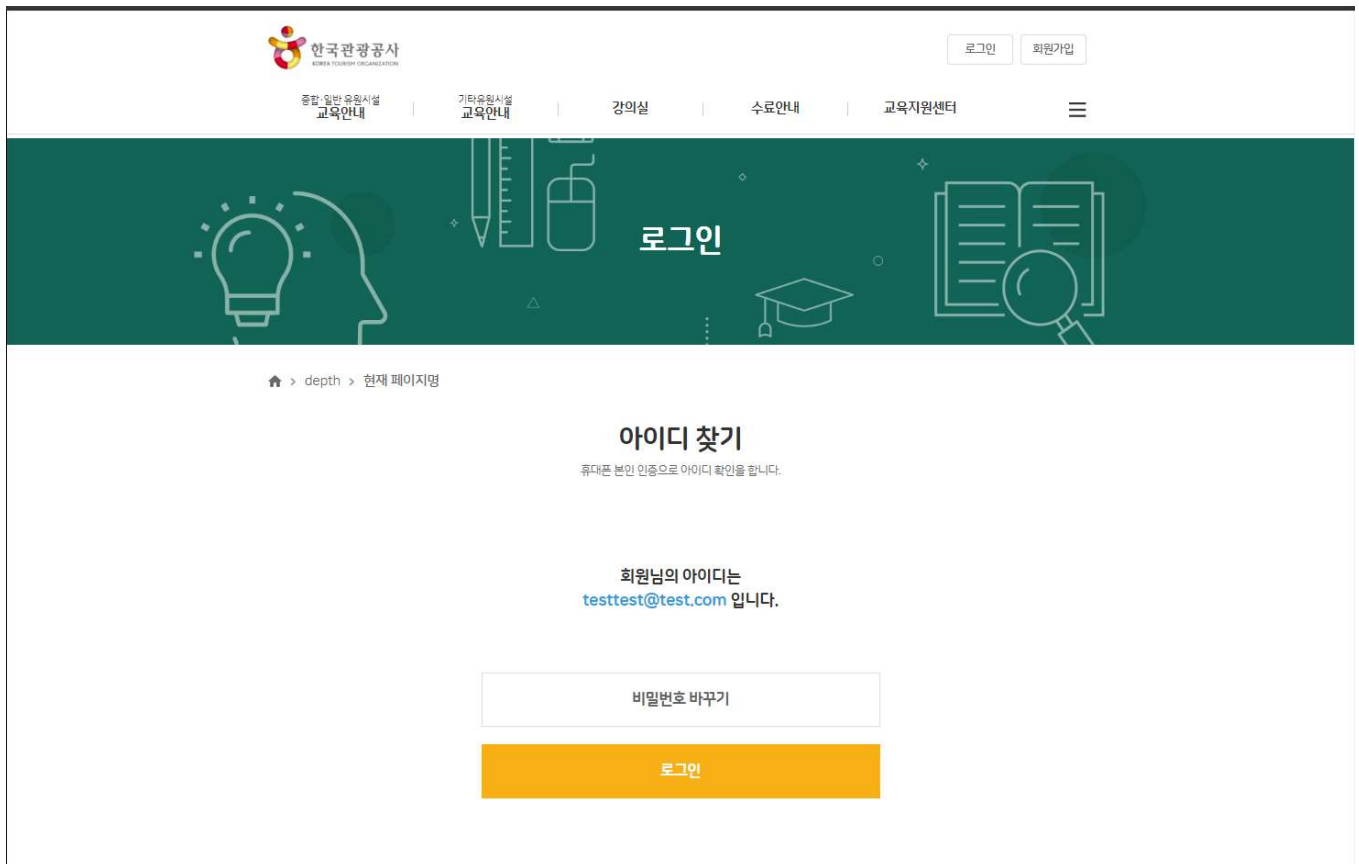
한국관광공사
KOREA TOURISM ORGANIZATION

로그인 회원가입

종합·일반 유원시설 교육안내 | 기타유원시설 교육안내 | 강의실 | 수료안내 | 교육지원센터

로그인

> depth > 현재 페이지명

아이디 찾기

휴대폰 본인 인증으로 아이디 확인을 합니다.

회원님의 아이디는
testtest@test.com 입니다.

비밀번호 바꾸기

로그인